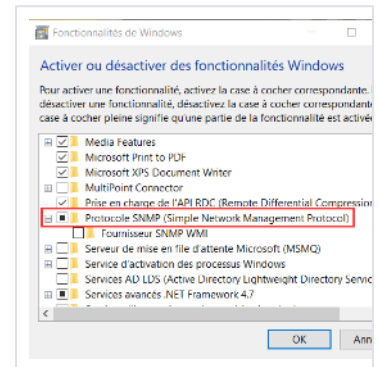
Fonctionnalités de Windows

Activer ou désactiver des fonctionnalités Windows

Pour activer une fonctionnalité, activez la case à cocher correspondante. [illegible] désactiver une fonctionnalité, désactivez la case à cocher correspondante. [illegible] case à cocher pleine signifie qu'une partie de la fonctionnalité est activée

Media Features
Microsoft Print to PDF
Microsoft XPS Document Writer
MultiPoint Connector
Prise en charge de l'API RDC (Remote Differential Compressio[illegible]
Protocole SNMP (Simple Network Management Protocol)
Fournisseur SNMP WMI
Serveur de mise en file d'attente Microsoft (MSMQ)
Service d'activation des processus Windows
Services AD LDS (Active Directory Lightweight Directory Servic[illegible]
Services avancés .NET Framework 4.7

OK
Ann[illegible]